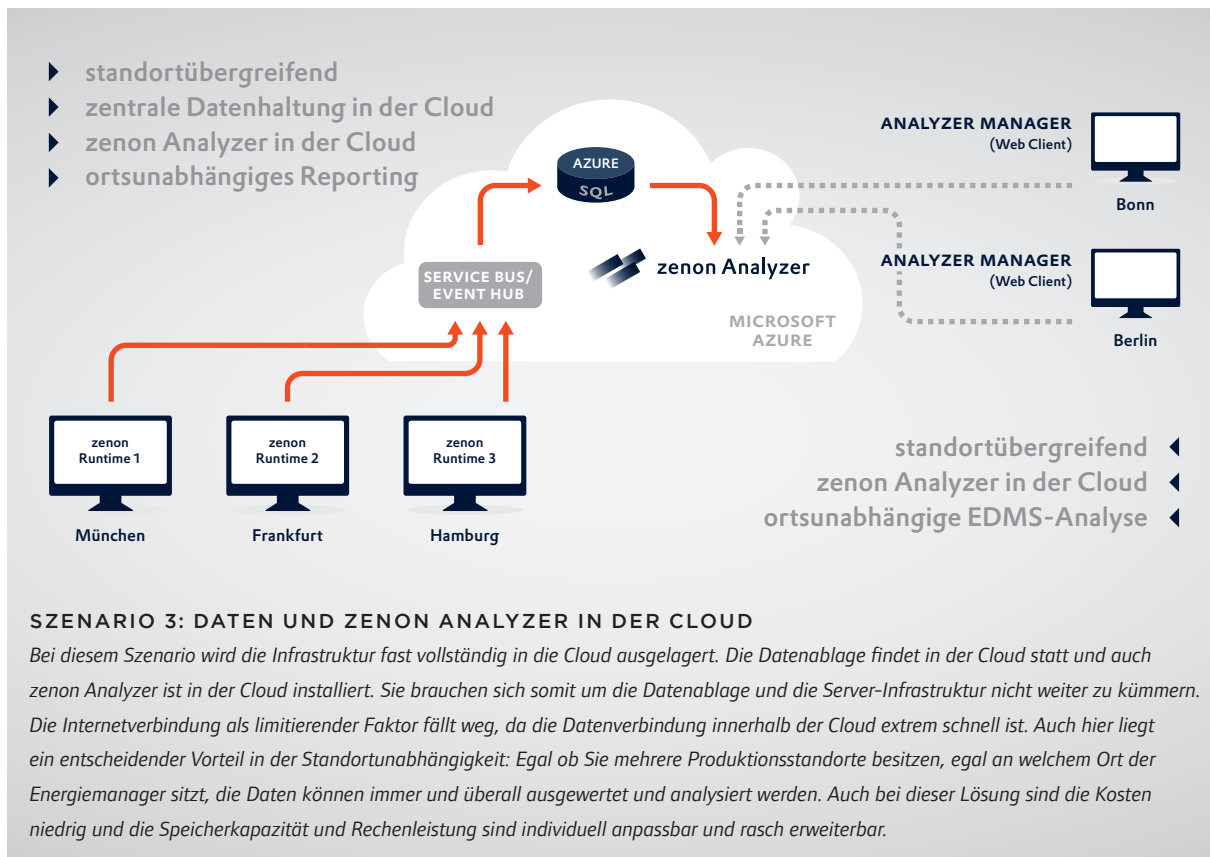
standortübergreifend
zentrale Datenhaltung in der Cloud
zenon Analyzer in der Cloud
ortsunabhängiges Reporting

AZURE
SQL

SERVICE BUS/ EVENT HUB

zenon Analyzer

MICROSOFT AZURE

ANALYZER MANAGER
(Web Client)
Bonn

ANALYZER MANAGER
(Web Client)
Berlin

zenon Runtime 1
München

zenon Runtime 2
Frankfurt

zenon Runtime 3
Hamburg

standortübergreifend
zenon Analyzer in der Cloud
ortsunabhängige EDMS-Analyse

SZENARIO 3: DATEN UND ZENON ANALYZER IN DER CLOUD

Bei diesem Szenario wird die Infrastruktur fast vollständig in die Cloud ausgelagert. Die Datenablage findet in der Cloud statt und auch zenon Analyzer ist in der Cloud installiert. Sie brauchen sich somit um die Datenablage und die Server-Infrastruktur nicht weiter zu kümmern. Die Internetverbindung als limitierender Faktor fällt weg, da die Datenverbindung innerhalb der Cloud extrem schnell ist. Auch hier liegt ein entscheidender Vorteil in der Standortunabhängigkeit: Egal ob Sie mehrere Produktionsstandorte besitzen, egal an welchem Ort der Energiemanager sitzt, die Daten können immer und überall ausgewertet und analysiert werden. Auch bei dieser Lösung sind die Kosten niedrig und die Speicherkapazität und Rechenleistung sind individuell anpassbar und rasch erweiterbar.